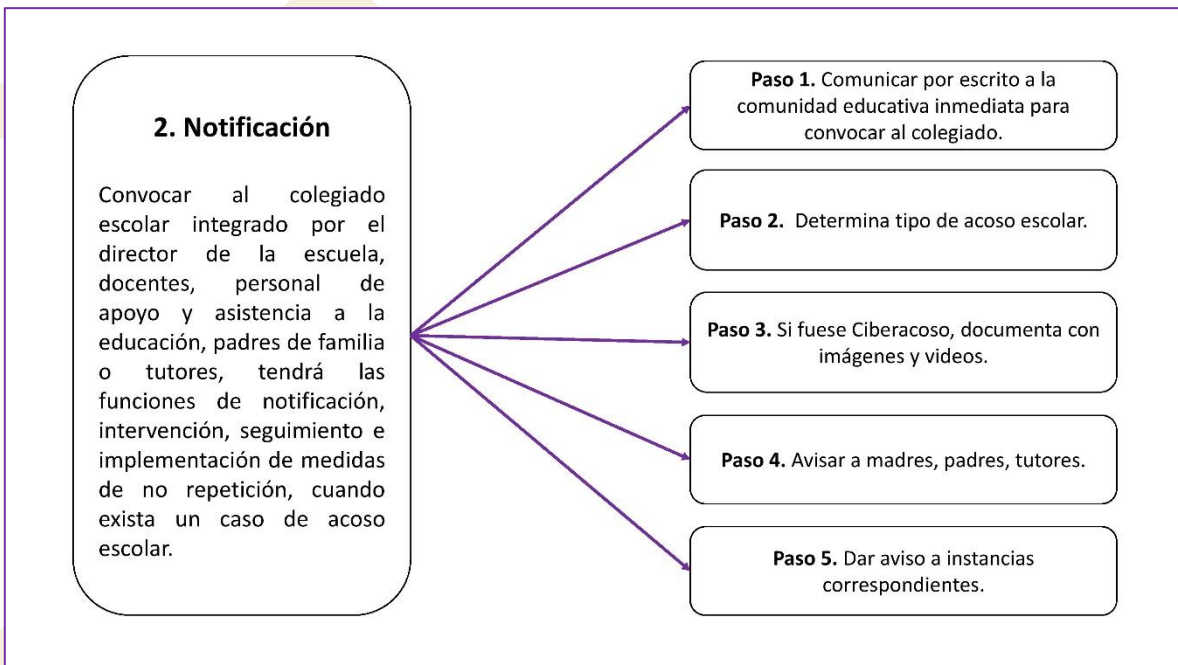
2. Notificación

Convocar al colegiado escolar integrado por el director de la escuela, docentes, personal de apoyo y asistencia a la educación, padres de familia o tutores, tendrá las funciones de notificación, intervención, seguimiento e implementación de medidas de no repetición, cuando exista un caso de acoso escolar.

Paso 1. Comunicar por escrito a la comunidad educativa inmediata para convocar al colegiado.

Paso 2. Determina tipo de acoso escolar.

Paso 3. Si fuese Ciberacoso, documenta con imágenes y videos.

Paso 4. Avisar a madres, padres, tutores.

Paso 5. Dar aviso a instancias correspondientes.